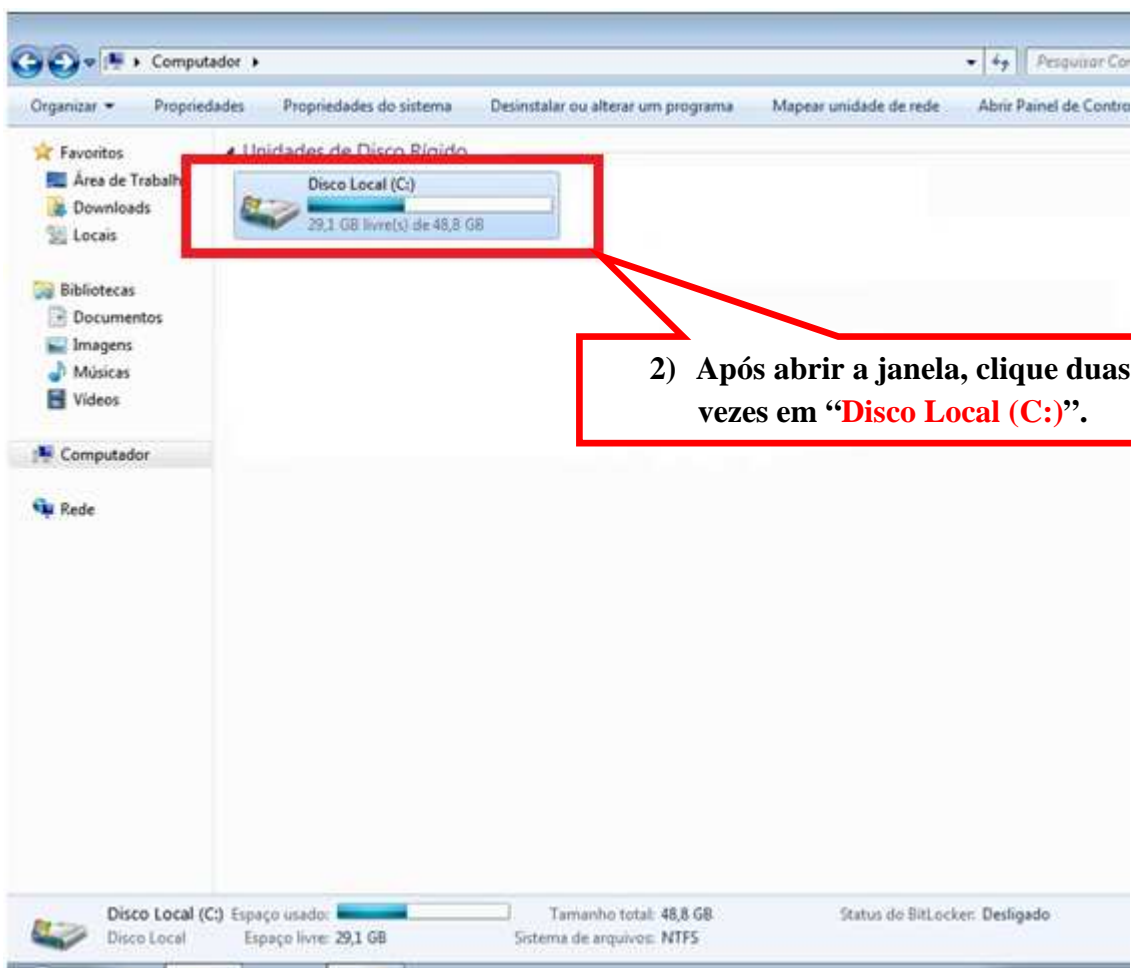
Computador ▸

Pesquisar Cor

Organizar ▾ Propriedades Propriedades do sistema Desinstalar ou alterar um programa Mapear unidade de rede Abrir Painel de Contro

Favoritos
Área de Trabalh
Downloads
Locais

Bibliotecas
Documentos
Imagens
Músicas
Vídeos

Computador

Rede

Unidades de Disco Rígido

Disco Local (C:)
29,1 GB livre(s) de 48,8 GB

2) Após abrir a janela, clique duas vezes em "Disco Local (C:)".

Disco Local (C:) Espaço usado:
Disco Local Espaço livre: 29,1 GB
Tamanho total: 48,8 GB
Sistema de arquivos: NTFS
Status do BitLocker: Desligado